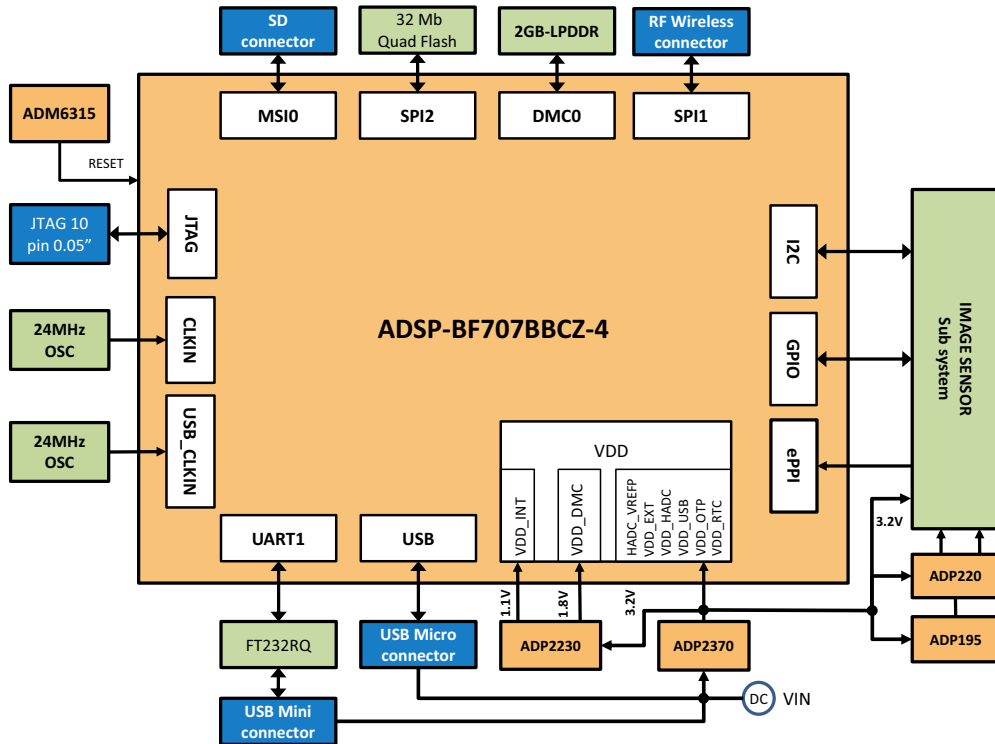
SD connector

32 Mb Quad Flash

2GB-LPDDR

RF Wireless connector

MSI0

SPI2

DMC0

SPI1

ADM6315

RESET

JTAG 10 pin 0.05"

JTAG

24MHz OSC

CLKIN

24MHz OSC

USB_CLKIN

ADSP-BF707BBCZ-4

I2C

GPIO

ePPI

IMAGE SENSOR Sub system

VDD

VDD_INT

VDD_DMC

HADC_VREFP
VDD_EXT
VDD_HADC
VDD_USB
VDD_OTP
VDD_RTC

UART1

USB

3.2V

1.1V

1.8V

3.2V

ADP220

ADP195

FT232RQ

USB Micro connector

ADP2230

ADP2370

DC

VIN

USB Mini connector